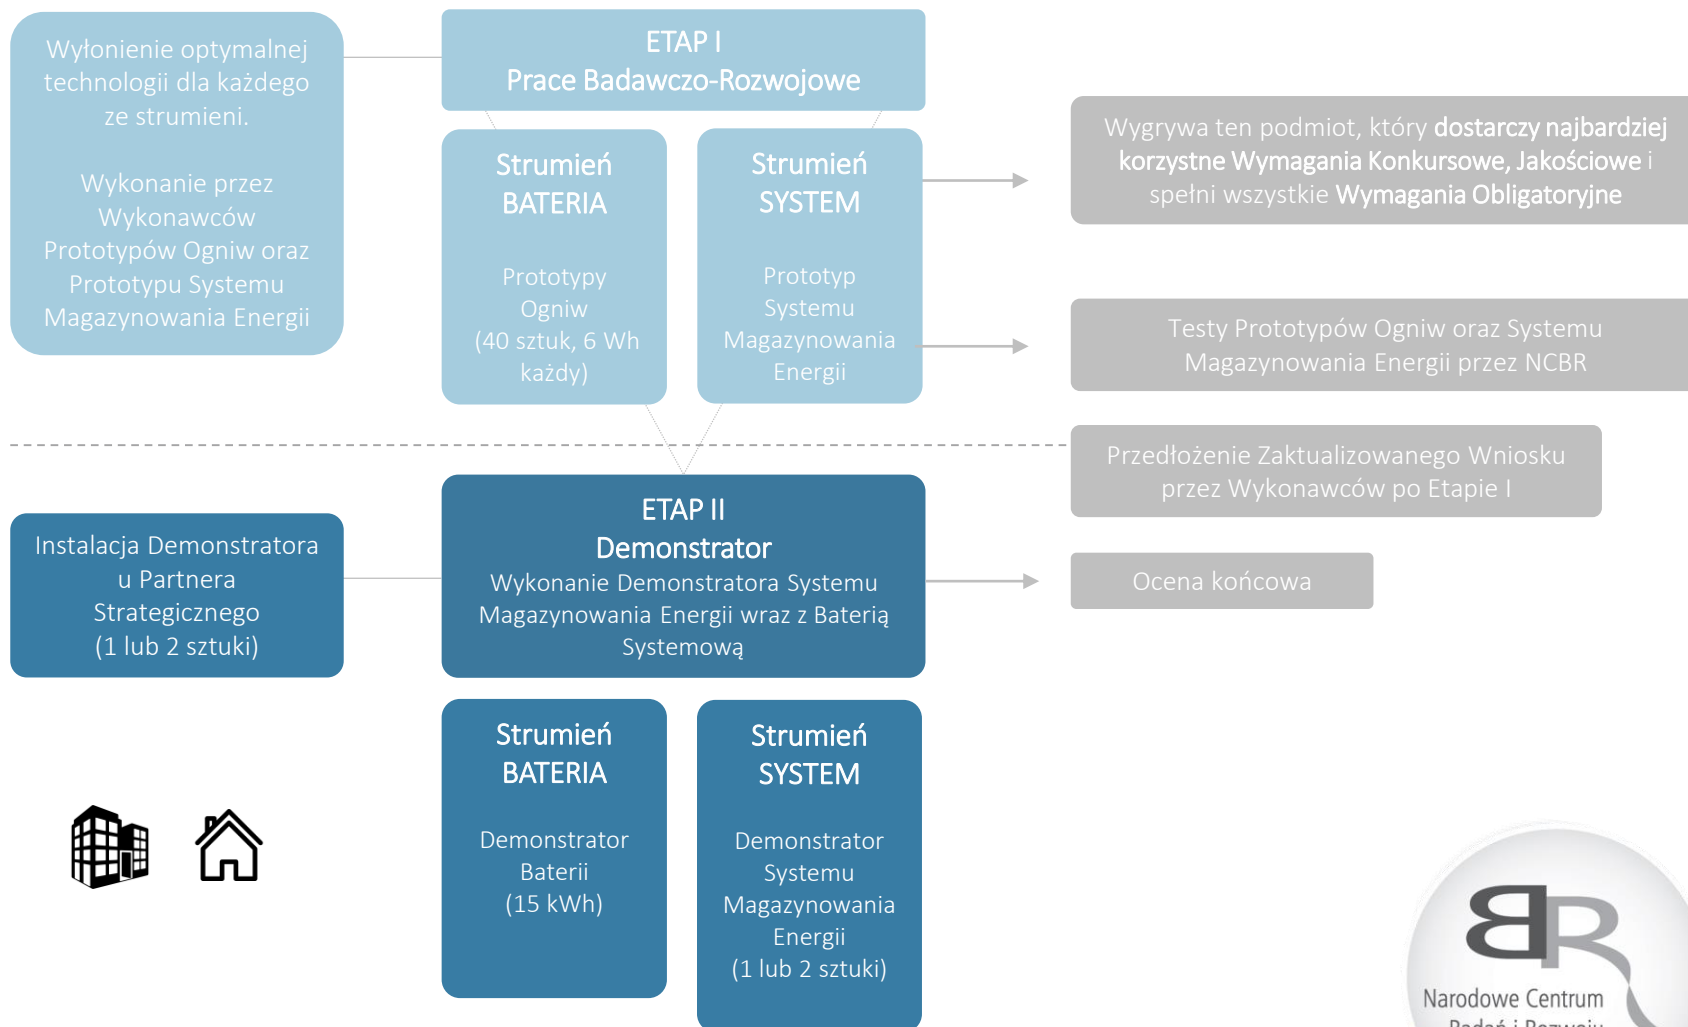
Wyłonienie optymalnej technologii dla każdego ze strumieni.

Wykonanie przez Wykonawców Prototypów Ogniw oraz Prototypu Systemu Magazynowania Energii

ETAP I
Prace Badawczo-Rozwojowe

Strumień BATERIA

Prototypy Ogniw (40 sztuk, 6 Wh każdy)

Strumień SYSTEM

Prototyp Systemu Magazynowania Energii

Wygrywa ten podmiot, który dostarczy najbardziej korzystne Wymagania Konkursowe, Jakościowe i spełni wszystkie Wymagania Obligatoryjne

Testy Prototypów Ogniw oraz Systemu Magazynowania Energii przez NCBR

Przedłożenie Zaktualizowanego Wniosku przez Wykonawców po Etapie I

Instalacja Demonstratora u Partnera Strategicznego (1 lub 2 sztuki)

ETAP II
Demonstrator
Wykonanie Demonstratora Systemu Magazynowania Energii wraz z Baterią Systemową

Ocena końcowa

Strumień BATERIA

Demonstrator Baterii (15 kWh)

Strumień SYSTEM

Demonstrator Systemu Magazynowania Energii (1 lub 2 sztuki)

BR
Narodowe Centrum
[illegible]